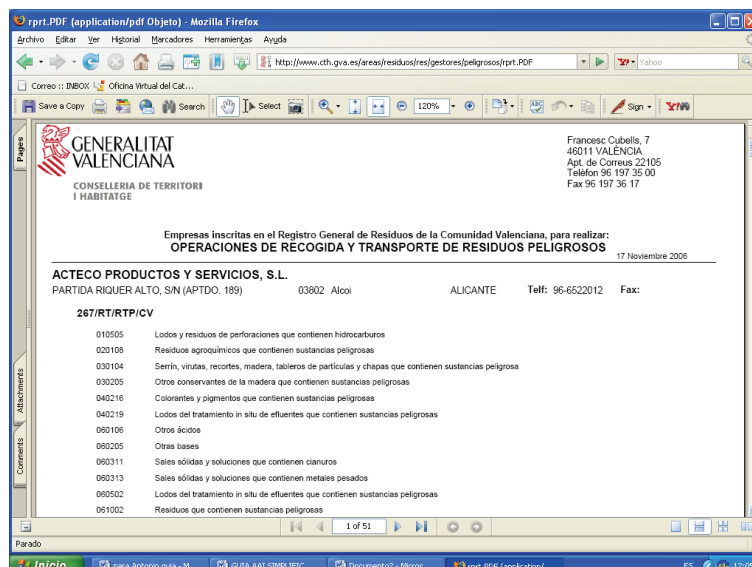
rprt.PDF (application/pdf Objeto) - Mozilla Firefox

Archivo Editar Ver Historial Marcadores Herramientas Ayuda

http://www.cth.gva.es/areas/residuos/res/gestores/peligrosos/rprt.PDF

Yahoo

Correo :: INBOX Oficina Virtual del Cat...

Save a Copy Search Select 120% Sign

Pages Attachments Comments

GENERALITAT VALENCIANA

CONSELLERIA DE TERRITORI I HABITATGE

Francesc Cubells, 7
46011 VALÈNCIA
Apt. de Correus 22105
Telèfon 96 197 35 00
Fax 96 197 36 17

Empresas inscritas en el Registro General de Residuos de la Comunidad Valenciana, para realizar:
OPERACIONES DE RECOGIDA Y TRANSPORTE DE RESIDUOS PELIGROSOS

17 Noviembre 2006

ACTECO PRODUCTOS Y SERVICIOS, S.L.
PARTIDA RIQUER ALTO, S/N (APTDO. 189) 03802 Alcoi ALICANTE Telf: 96-6522012 Fax:

267/RT/RTP/CV

| | |
|---|---|
| 010505 | Lodos y residuos de perforaciones que contienen hidrocarburos |
| 020108 | Residuos agroquímicos que contienen sustancias peligrosas |
| 030104 | Serrín, virutas, recortes, madera, tableros de partículas y chapas que contienen sustancias peligrosas |
| 030205 | Otros conservantes de la madera que contienen sustancias peligrosas |
| 040216 | Colorantes y pigmentos que contienen sustancias peligrosas |
| 040219 | Lodos del tratamiento in situ de efluentes que contienen sustancias peligrosas |
| 060106 | Otros ácidos |
| 060205 | Otras bases |
| 060311 | Sales sólidas y soluciones que contienen cianuros |
| 060313 | Sales sólidas y soluciones que contienen metales pesados |
| 060502 | Lodos del tratamiento in situ de efluentes que contienen sustancias peligrosas |
| 061002 | Residuos que contienen sustancias peligrosas |

1 of 51

Parado

Inicio para Antonio guia - M... GUIA AAI SIMPLIFIC... Documento2 - Micros... rprt.PDF (application/... ES 12:0